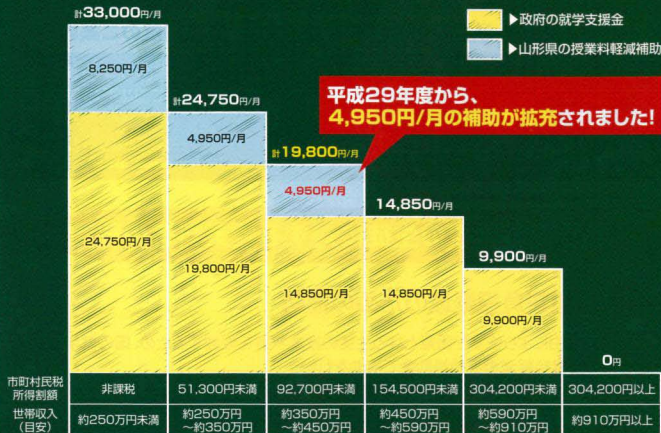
▶政府の就学支援金

▶山形県の授業料軽減補助

計33,000円/月

8,250円/月

24,750円/月

計24,750円/月

4,950円/月

19,800円/月

計19,800円/月

4,950円/月

14,850円/月

14,850円/月

14,850円/月

9,900円/月

9,900円/月

0円

平成29年度から、
4,950円/月の補助が拡充されました!

| 市町村民税所得割額 | 非課税 | 51,300円未満 | 92,700円未満 | 154,500円未満 | 304,200円未満 | 304,200円以上 |
|---|---|---|---|---|---|---|
| 世帯収入(目安) | 約250万円未満 | 約250万円〜約350万円 | 約350万円〜約450万円 | 約450万円〜約590万円 | 約590万円〜約910万円 | 約910万円以上 |